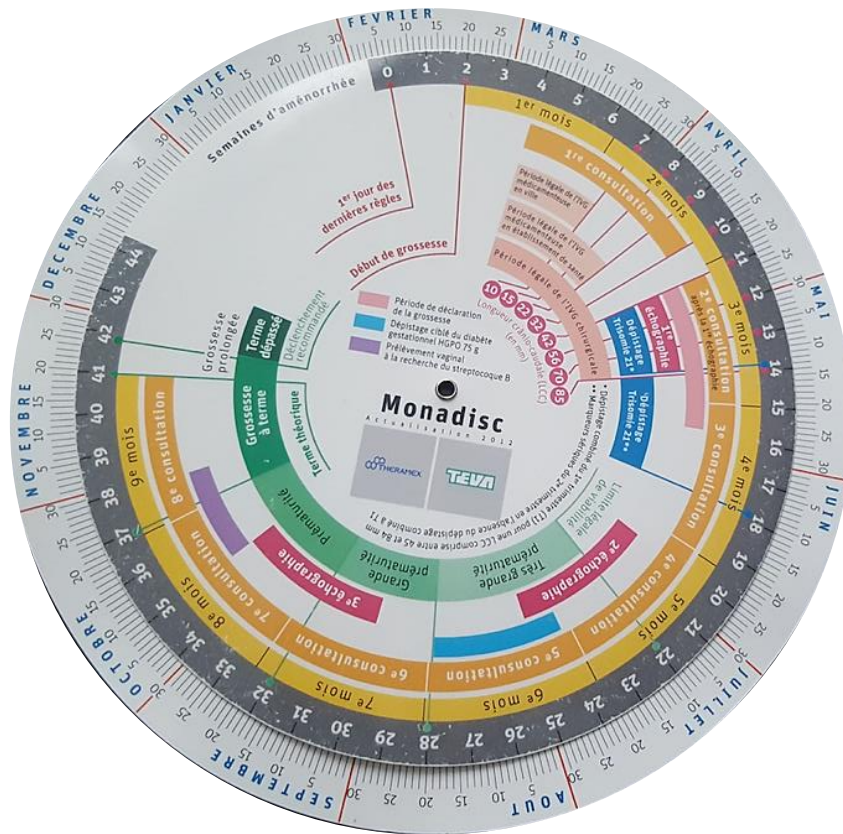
FEVRIER
MARS
AVRIL
MAI
JUIN
JUILLET
AOUT
SEPTEMBRE
OCTOBRE
NOVEMBRE
DECEMBRE
JANVIER

Semaines d'aménorrhée
0 1 2 3 4 5 6 7 8 9 10 11 12 13 14 15 16 17 18 19 20 21 22 23 24 25 26 27 28 29 30 31 32 33 34 35 36 37 38 39 40 41 42 43 44

1er mois
2e mois
3e mois
4e mois
5e mois
6e mois
7e mois
8e mois
9e mois

1re consultation
2e consultation après la 1re échographie
3e consultation
4e consultation
5e consultation
6e consultation
7e consultation
8e consultation

1er jour des dernières règles
Début de grossesse

Période légale de l'IVG médicamenteuse en ville
Période légale de l'IVG médicamenteuse en établissement de santé
Période légale de l'IVG chirurgicale

10 15 22 32 42 56 70 85
Longueur cranio-caudale (LCC) (en mm)

1re échographie
Dépistage Trisomie 21*
Dépistage Trisomie 21**

Période de déclaration de la grossesse
Dépistage ciblé du diabète gestationnel HGPO 75 g
Prélèvement vaginal à la recherche du streptocoque B

Monadisc
Actualisation 2012

THERAMEX
TEVA

* Dépistage combiné du 1er trimestre (T1) pour une LCC comprise entre 45 et 84 mm
** Marqueurs sériques du 2e trimestre en l'absence du dépistage combiné à T1

Limite légale de viabilité
2e échographie
Très grande prématurité
Grande prématurité
Prématurité
3e échographie

Grossesse à terme
Terme théorique
Terme dépassé
Déclenchement recommandé
Grossesse prolongée

5 10 15 20 25 30